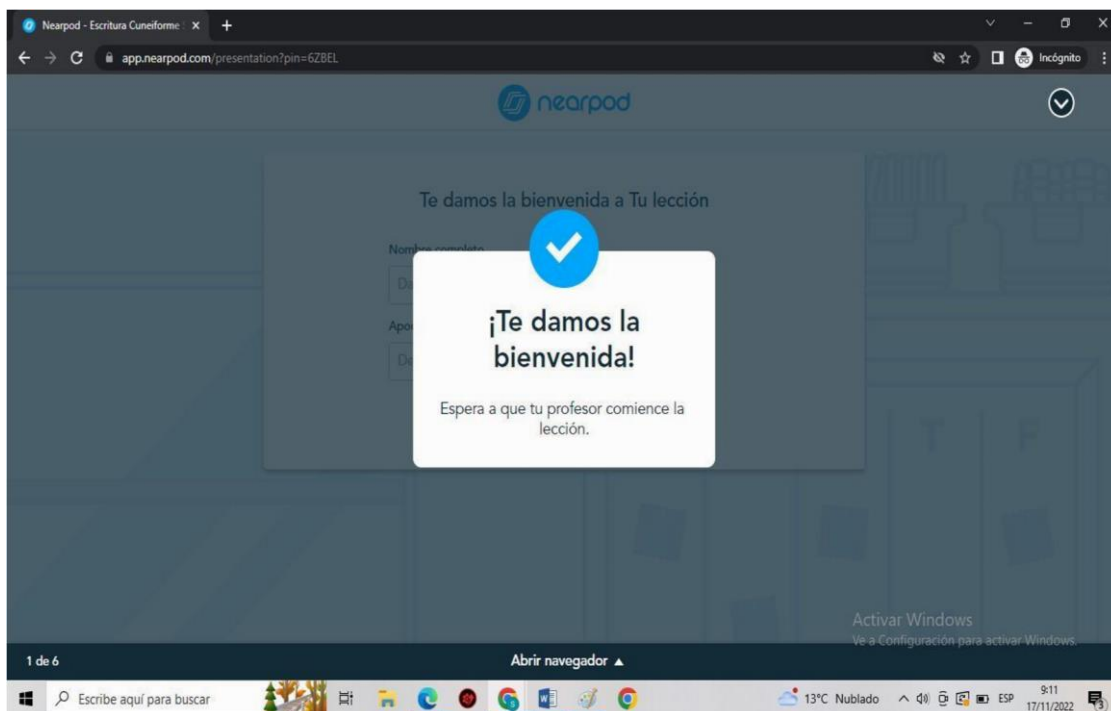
Nearpod - Escritura Cuneiforme

app.nearpod.com/presentation?pin=6ZBEL

Incógnito

nearpod

Te damos la bienvenida a Tu lección

Nombre completo

Da

Apo

De

¡Te damos la bienvenida!

Espera a que tu profesor comience la lección.

Activar Windows
Ve a Configuración para activar Windows.

1 de 6

Abrir navegador ▲

Escribe aquí para buscar

13°C Nublado

ESP

9:11
17/11/2022